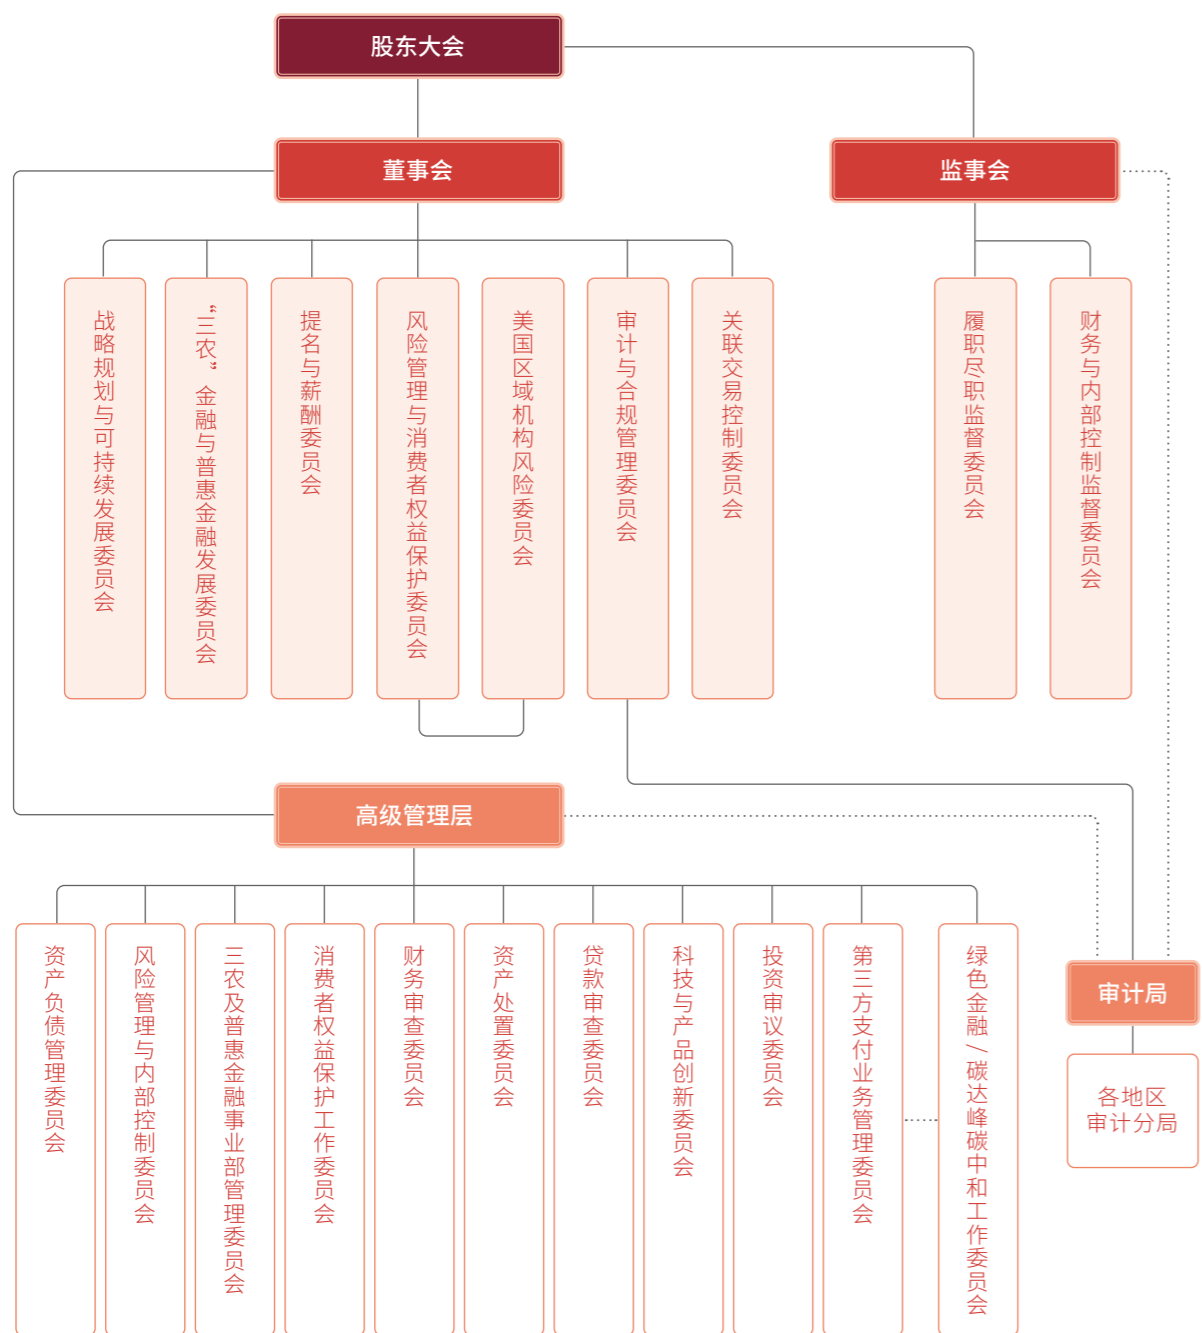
股东大会

董事会

监事会

战略规划与可持续发展委员会

“三农”金融与普惠金融发展委员会

提名与薪酬委员会

风险管理与消费者权益保护委员会

美国区域机构风险委员会

审计与合规管理委员会

关联交易控制委员会

履职尽职监督委员会

财务与内部控制监督委员会

高级管理层

审计局

各地区审计分局

资产负债管理委员会

风险管理与内部控制委员会

三农及普惠金融事业部管理委员会

消费者权益保护工作委员会

财务审查委员会

资产处置委员会

贷款审查委员会

科技与产品创新委员会

投资审议委员会

第三方支付业务管理委员会

绿色金融/碳达峰碳中和工作委员会